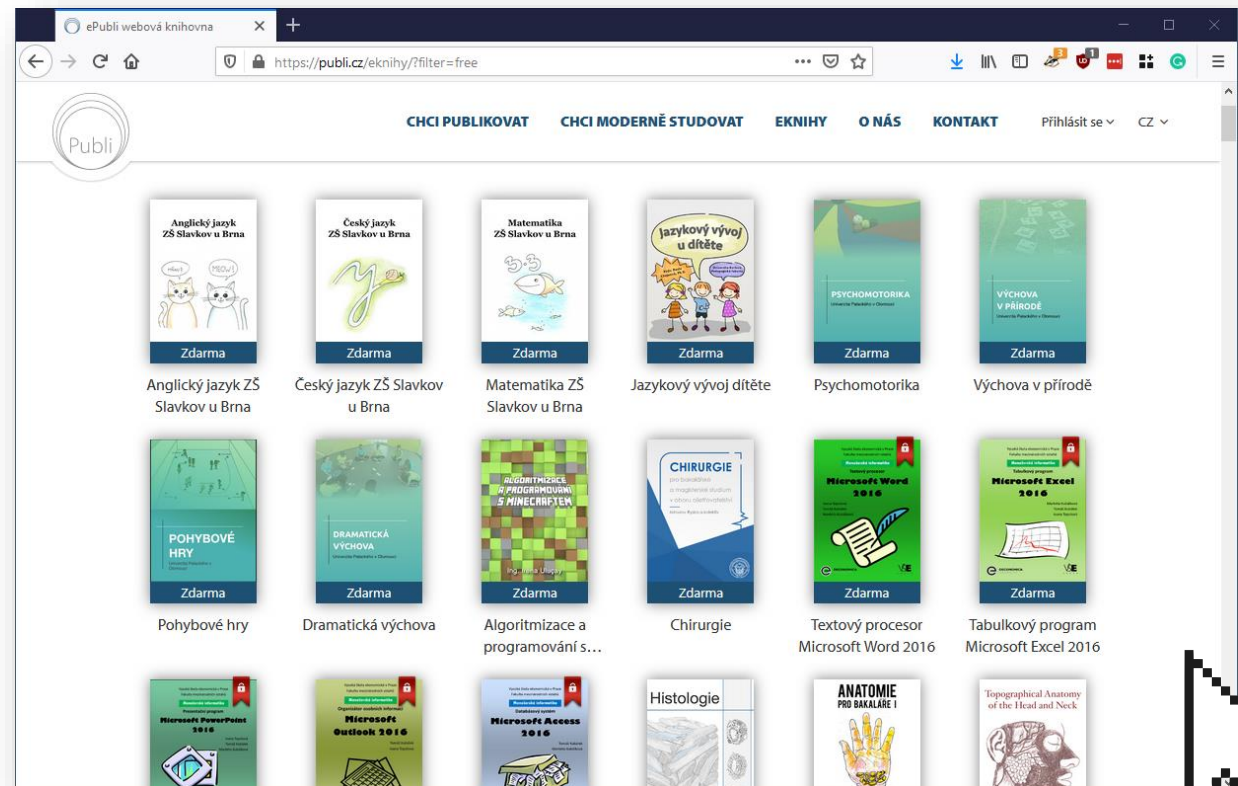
ePubli webová knihovna

https://publi.cz/eknihy/?filter=free

Publi

CHCI PUBLIKOVAT CHCI MODERNĚ STUDOVAT EKNIHY O NÁS KONTAKT Přihlásit se CZ

Anglický jazyk ZŠ Slavkov u Brna
Zdarma
Anglický jazyk ZŠ Slavkov u Brna

Český jazyk ZŠ Slavkov u Brna
Zdarma
Český jazyk ZŠ Slavkov u Brna

Matematika ZŠ Slavkov u Brna
Zdarma
Matematika ZŠ Slavkov u Brna

Jazykový vývoj u dítěte
Zdarma
Jazykový vývoj dítěte

PSYCHOMOTORIKA
Zdarma
Psychomotorika

VÝCHOVA V PŘÍRODĚ
Zdarma
Výchova v přírodě

POHYBOVÉ HRY
Zdarma
Pohybové hry

DRAMATICKÁ VÝCHOVA
Zdarma
Dramatická výchova

ALGORITMIZACE A PROGRAMOVÁNÍ S MINECRAFTEM
Zdarma
Algoritmizace a programování s...

CHIRURGIE
Zdarma
Chirurgie

Microsoft Word 2016
Zdarma
Textový procesor Microsoft Word 2016

Microsoft Excel 2016
Zdarma
Tabulkový program Microsoft Excel 2016

Microsoft PowerPoint 2016

Microsoft Outlook 2016

Microsoft Access 2016

Histologie

ANATOMIE PRO BAKALÁŘE I

Topographical Anatomy of the Head and Neck